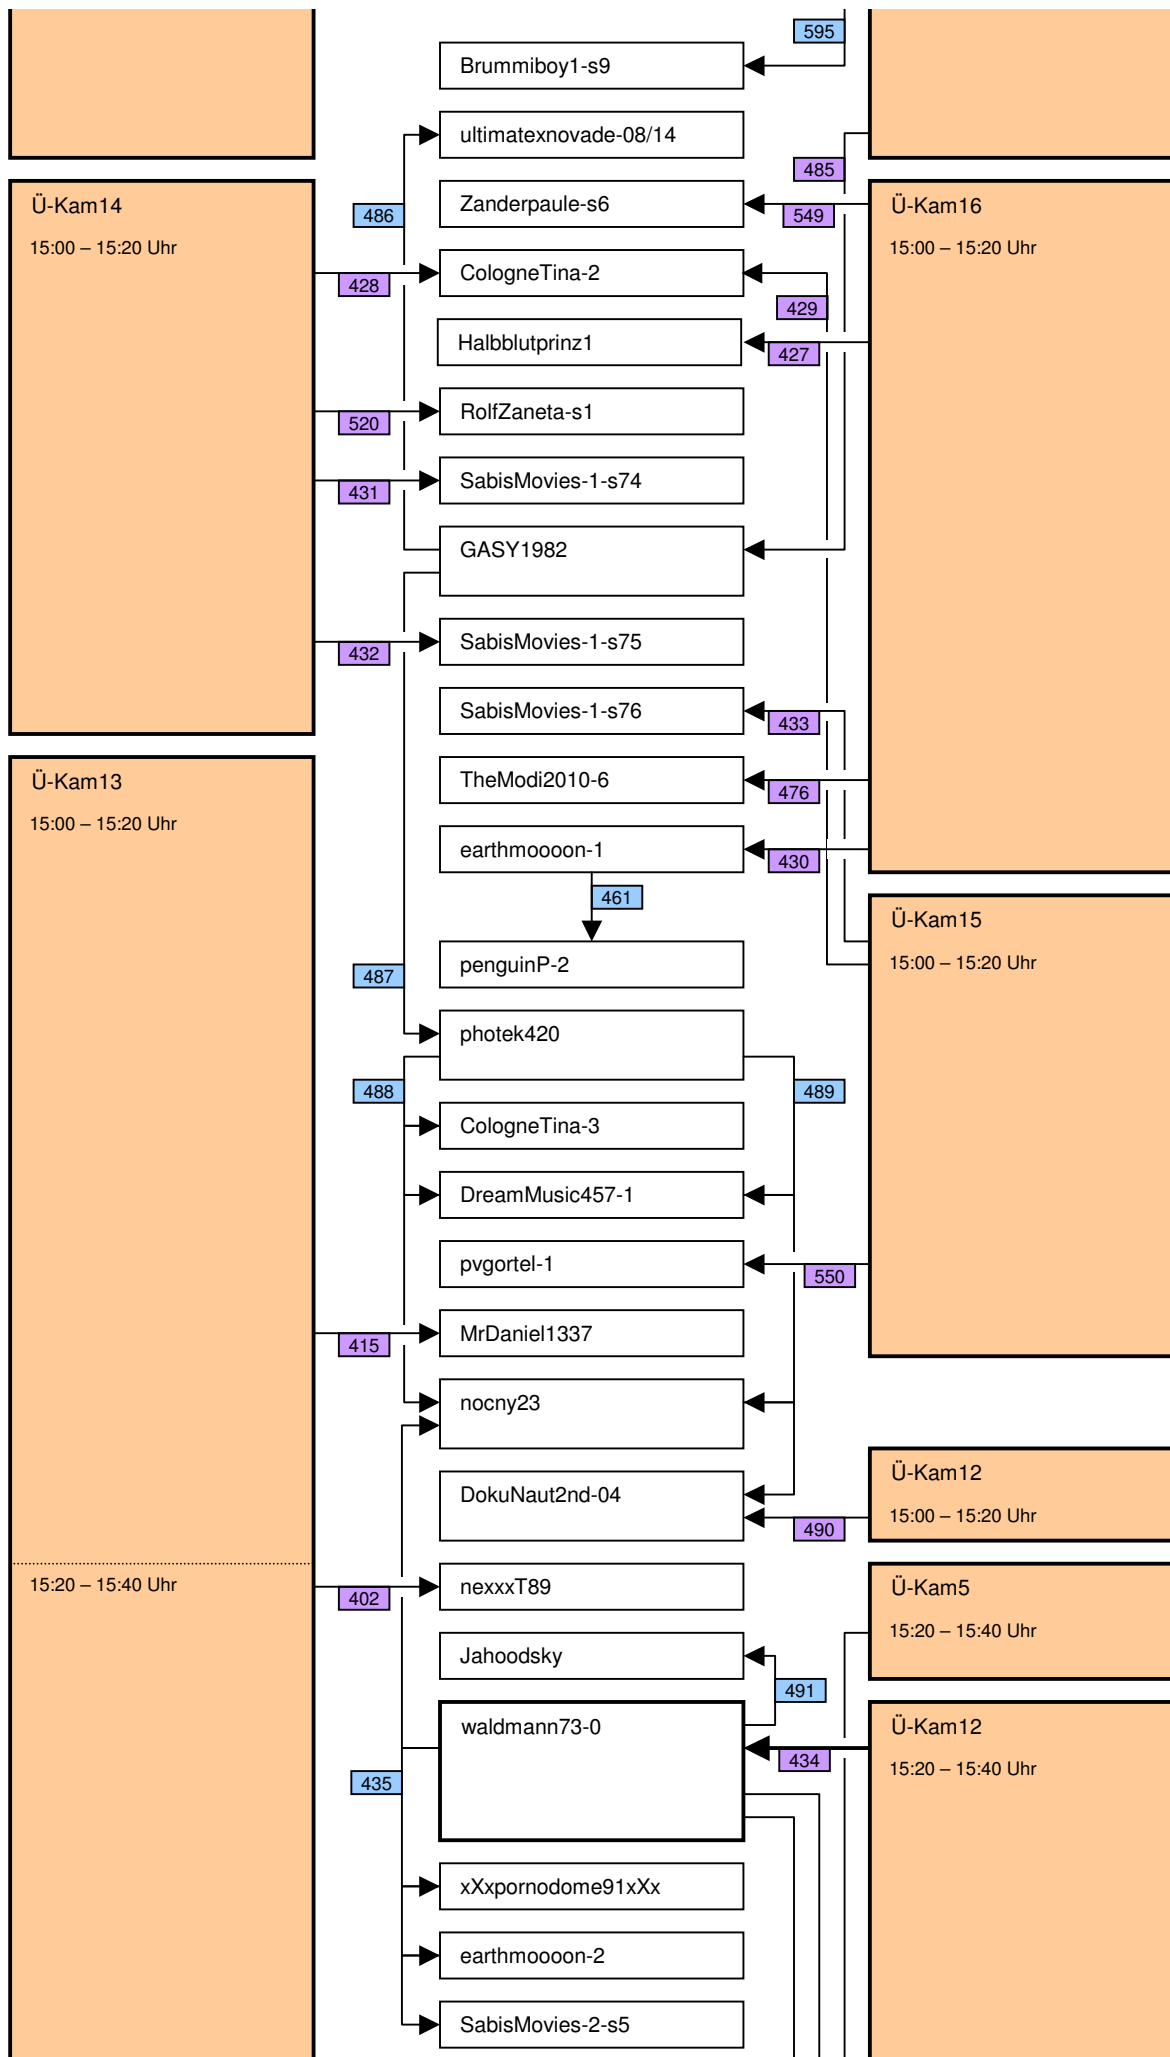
595
Brummiboy1-s9
ultimatexnovade-08/14
485
Ü-Kam14
15:00 – 15:20 Uhr
486
Zanderpaule-s6
549
Ü-Kam16
15:00 – 15:20 Uhr
428
CologneTina-2
429
Halbblutprinz1
427
520
RolfZaneta-s1
431
SabisMovies-1-s74
GASY1982
432
SabisMovies-1-s75
SabisMovies-1-s76
433
Ü-Kam13
15:00 – 15:20 Uhr
TheModi2010-6
476
earthmoooon-1
430
461
Ü-Kam15
15:00 – 15:20 Uhr
487
penguinP-2
photek420
488
489
CologneTina-3
DreamMusic457-1
pvgortel-1
550
415
MrDaniel1337
nocny23
DokuNaut2nd-04
Ü-Kam12
15:00 – 15:20 Uhr
490
15:20 – 15:40 Uhr
402
nexxxT89
Ü-Kam5
15:20 – 15:40 Uhr
Jahoodsky
491
waldmann73-0
434
Ü-Kam12
15:20 – 15:40 Uhr
435
xXxpornodome91xXx
earthmoooon-2
SabisMovies-2-s5